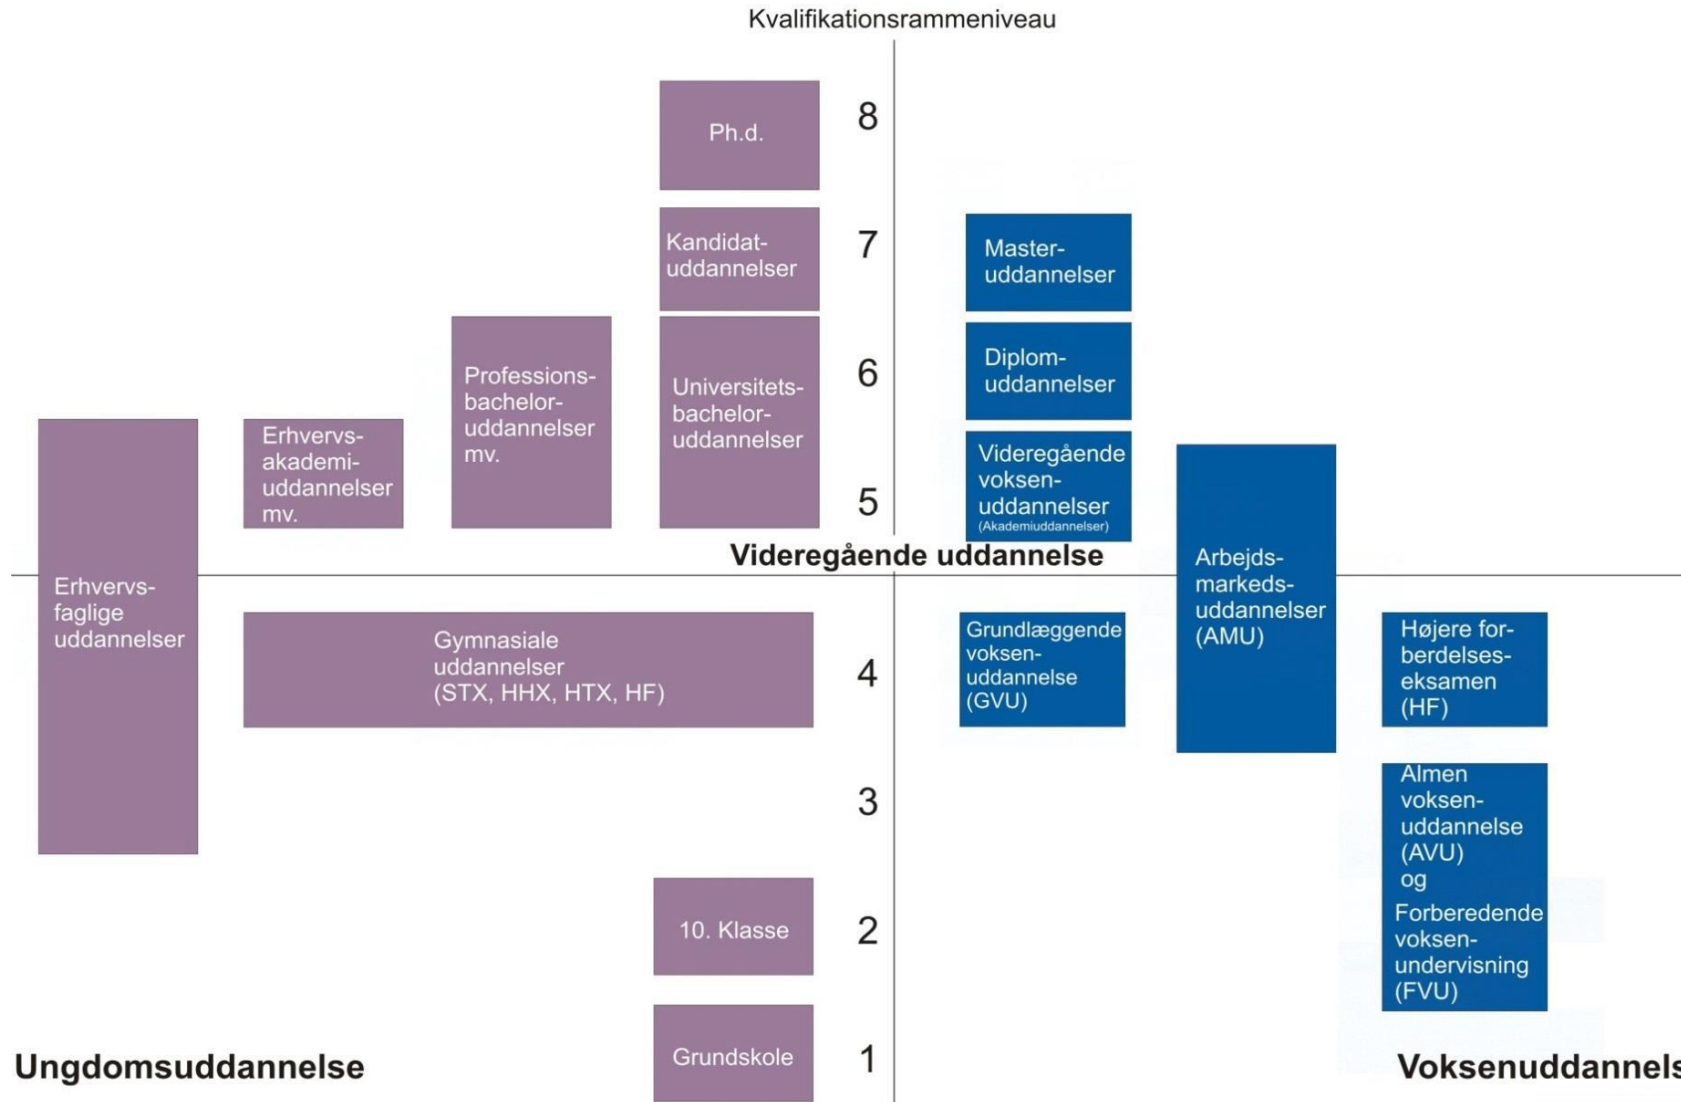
Kvalifikationsrammeniveau

Ph.d.

8

Kandidatuddannelser

7

Masteruddannelser

Professionsbacheloruddannelser mv.

Universitetsbacheloruddannelser

6

Diplomuddannelser

Erhvervsakademiuddannelser mv.

5

Videregående voksenuddannelser (Akademiuddannelser)

Arbejdsmarkedsuddannelser (AMU)

Videregående uddannelse

Erhvervsfaglige uddannelser

Gymnasiale uddannelser (STX, HHX, HTX, HF)

4

Grundlæggende voksenuddannelse (GVU)

Højere forberdelseseksamen (HF)

3

Almen voksenuddannelse (AVU) og Forberedende voksenundervisning (FVU)

10. Klasse

2

Grundskole

1

Ungdomsuddannelse

Voksenuddannels